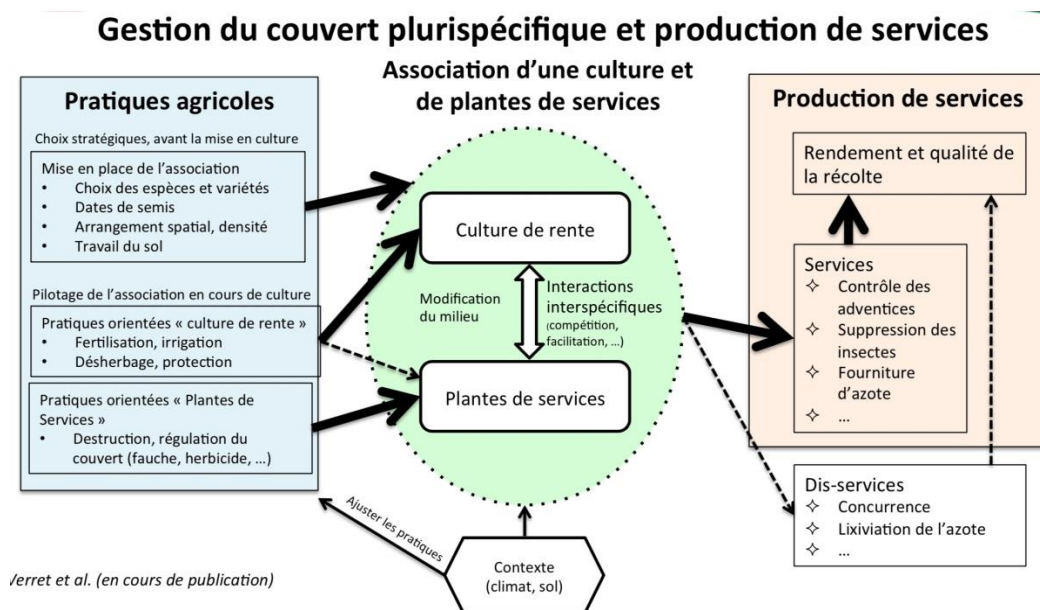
Gestion du couvert plurispécifique et production de services

Pratiques agricoles

Choix stratégiques, avant la mise en culture

Mise en place de l'association
• Choix des espèces et variétés
• Dates de semis
• Arrangement spatial, densité
• Travail du sol

Pilotage de l'association en cours de culture

Pratiques orientées « culture de rente »
• Fertilisation, irrigation
• Désherbage, protection

Pratiques orientées « Plantes de Services »
• Destruction, régulation du couvert (fauche, herbicide, …)

Association d'une culture et de plantes de services

Culture de rente

Modification du milieu

Interactions interspécifiques (compétition, facilitation, …)

Plantes de services

Production de services

Rendement et qualité de la récolte

Services
✧ Contrôle des adventices
✧ Suppression des insectes
✧ Fourniture d'azote
✧ …

Dis-services
✧ Concurrence
✧ Lixiviation de l'azote
✧ …

Ajuster les pratiques

Contexte (climat, sol)

Verret et al. (en cours de publication)